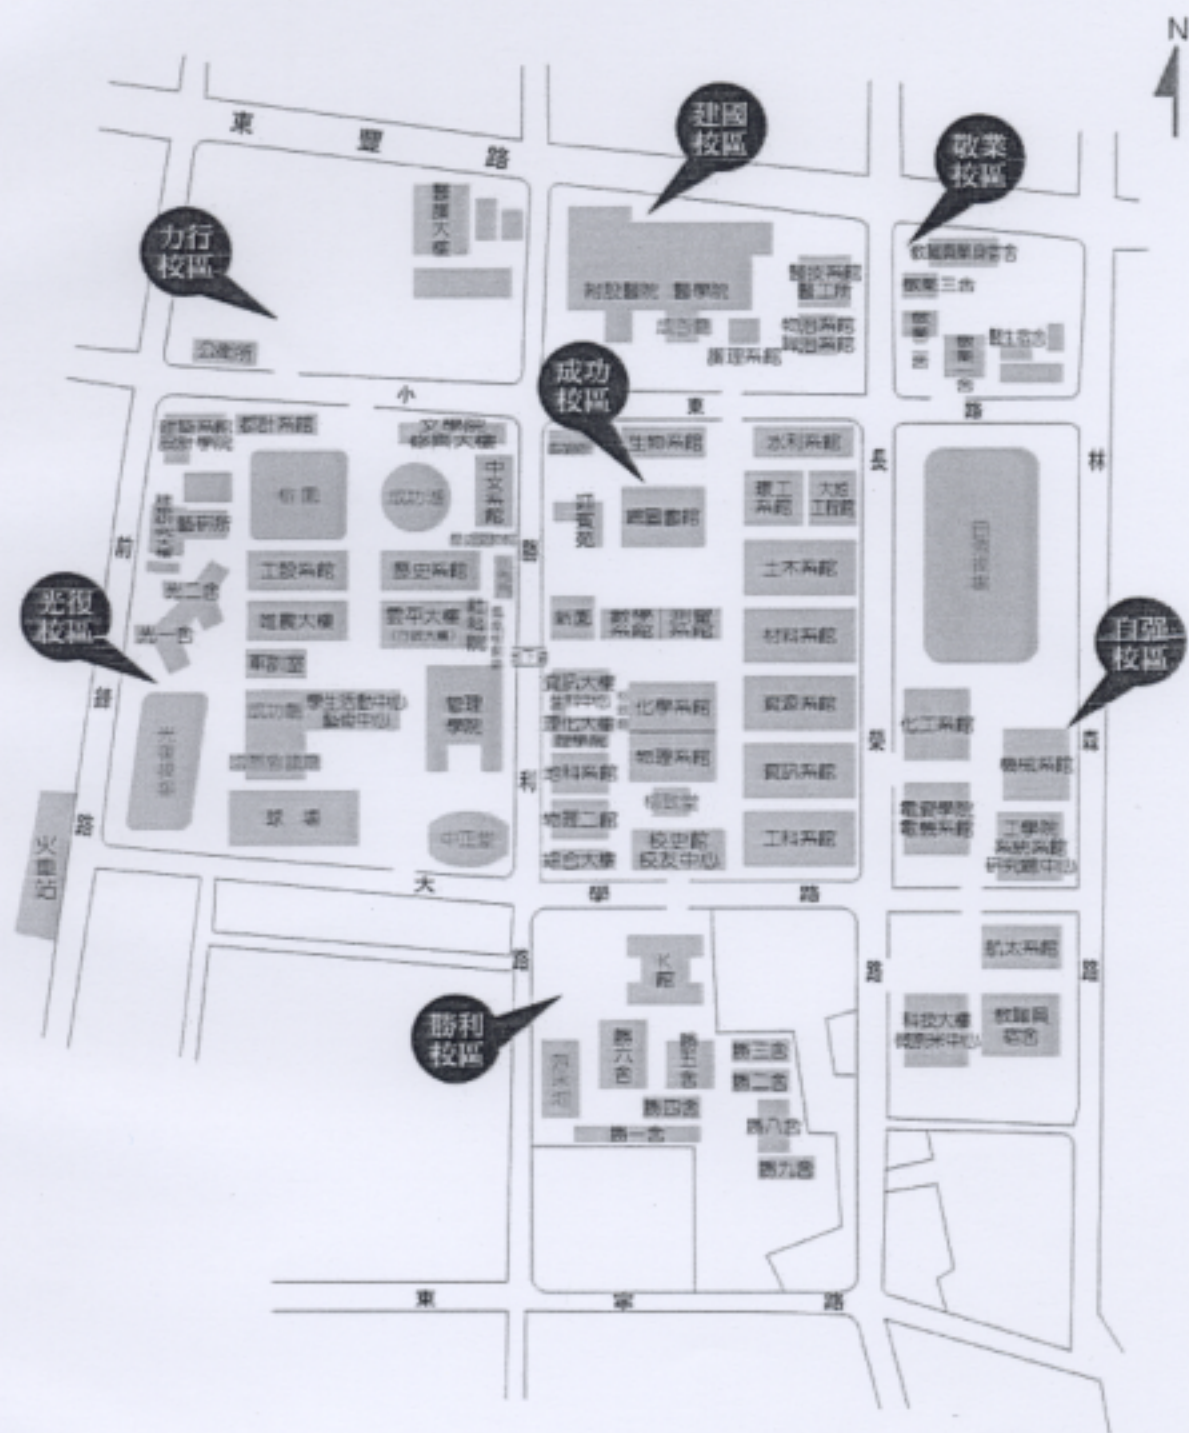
N

東 豐 路

建國校區

敬業校區

力行校區

醫護大樓

附設醫院 醫學院

醫技系館 醫工所

敬業園區宿舍

敬業三舍

物治系館 職治系館

護理系館

敬業一舍

小

東

成功校區

路

都計系館

文學院 修齊大樓

生物系館

水利系館

建築系館 設計學院

長

林

榕園

成功湖

中文系館

總圖書館

環工系館

大船工程館

光復校區

工設系館

歷史系館

土木系館

光二舍

光一舍

雲平大樓

新園

數學系館

測量系館

材料系館

前

自強校區

地震大樓

軍訓室

成功廳

學生活動中心 藝術中心

物理學院

資訊大樓 化學系館

資源系館

化工系館

機械系館

榮

化學系館

光復操場

物理系館

資訊系館

火車站

球場

地科系館

中正堂

物理二館

校史館 校友中心

工科系館

電資學院 電機系館

工學院 系統系館 研究總中心

大

學

路

勝利校區

K館

航太系館

勝六舍

勝三舍

科技大樓 創意產業中心

勝二舍

勝四舍

勝八舍

勝一舍

勝九舍

東 寧 路